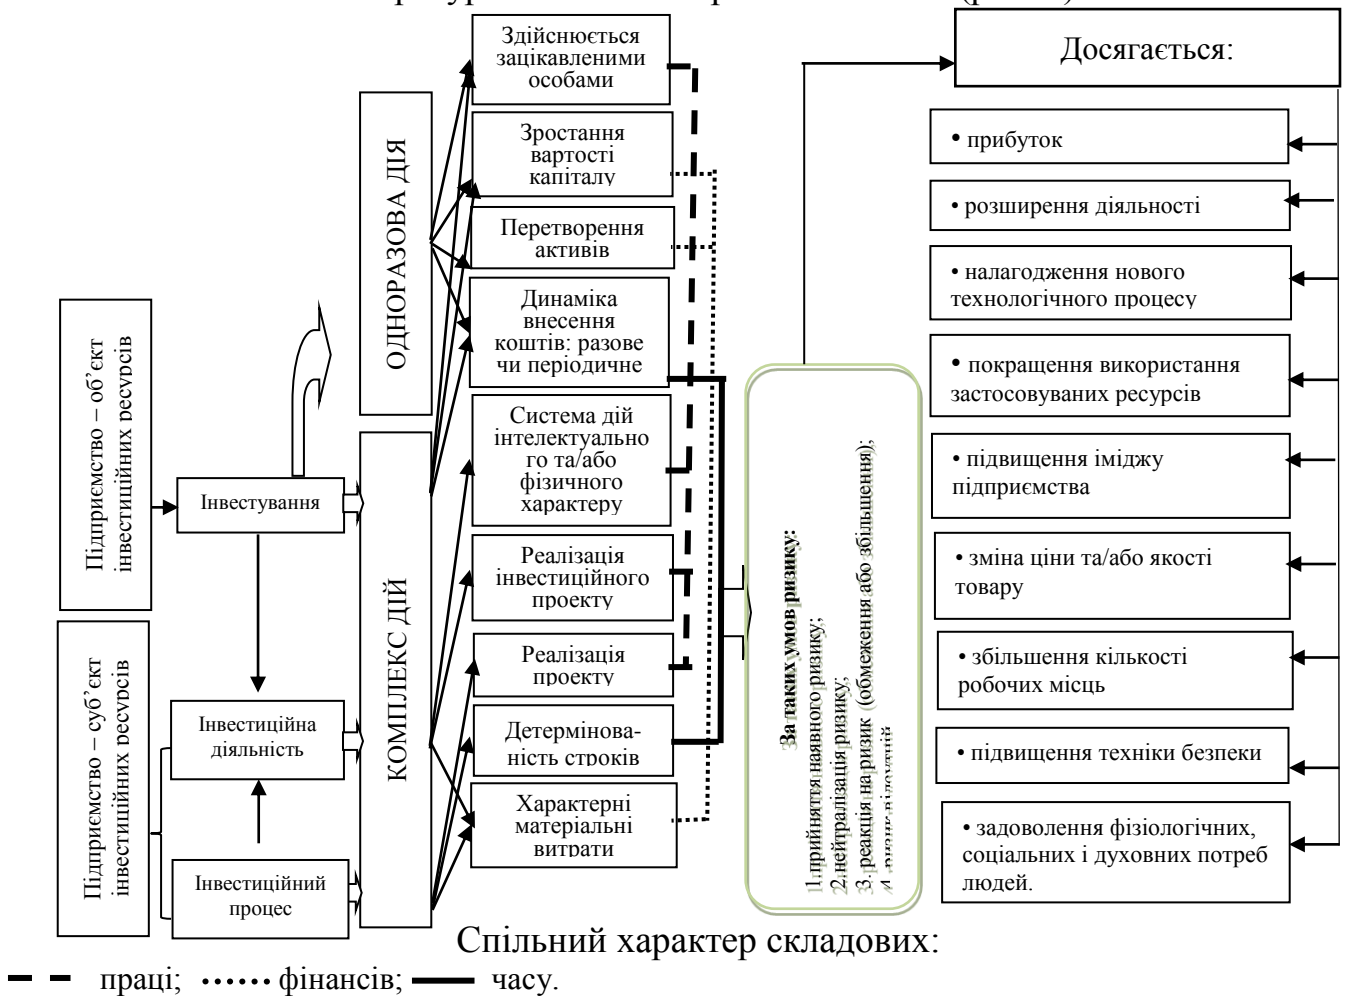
Підприємство – об'єкт інвестиційних ресурсів

Підприємство – суб'єкт інвестиційних ресурсів

Інвестування

Інвестиційна діяльність

Інвестиційний процес

ОДНОРАЗОВА ДІЯ

КОМПЛЕКС ДІЙ

Здійснюється зацікавленими особами

Зростання вартості капіталу

Перетворення активів

Динаміка внесення коштів: разове чи періодичне

Система дій інтелектуально го та/або фізичного характеру

Реалізація інвестиційного проекту

Реалізація проекту

Детерміновaність строків

Характерні матеріальні витрати

За таких умов ризику:
1.прийняття наявного ризику;
2.нейтралізація ризику;
3.реакція на ризик (обмеження або збільшення);
4.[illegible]

Досягається:

• прибуток

• розширення діяльності

• налагодження нового технологічного процесу

• покращення використання застосовуваних ресурсів

• підвищення іміджу підприємства

• зміна ціни та/або якості товару

• збільшення кількості робочих місць

• підвищення техніки безпеки

• задоволення фізіологічних, соціальних і духовних потреб людей.

Спільний характер складових:

праці; фінансів; часу.